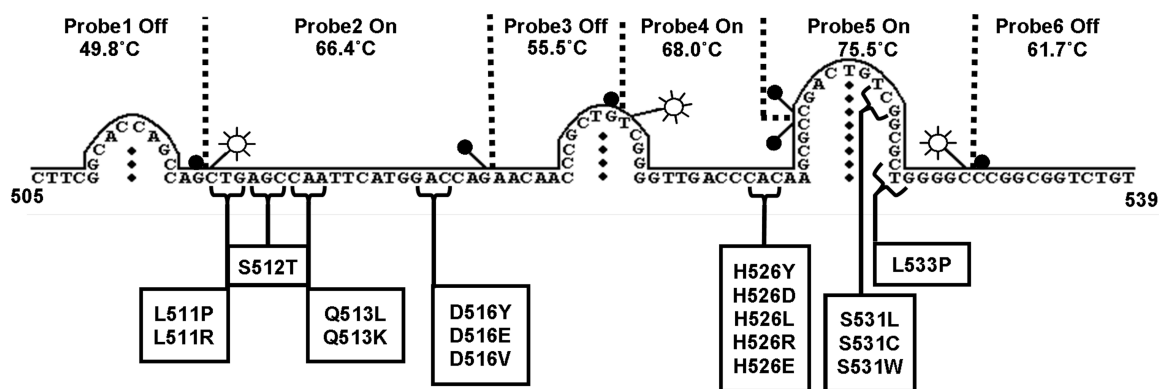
Probe1 Off
49.8˚C

Probe2 On
66.4˚C

Probe3 Off
55.5˚C

Probe4 On
68.0˚C

Probe5 On
75.5˚C

Probe6 Off
61.7˚C

CTTCG GCACCAGC CAGCTGAGCCAATTCATGGACCAGAACAAC CCCTGTCGG GGTTGACCCACAA CCCGCAGCTGTCGCGG TGGGGCCCGGCGGTCTGT

505

539

S512T

L511P
L511R

Q513L
Q513K

D516Y
D516E
D516V

H526Y
H526D
H526L
H526R
H526E

S531L
S531C
S531W

L533P